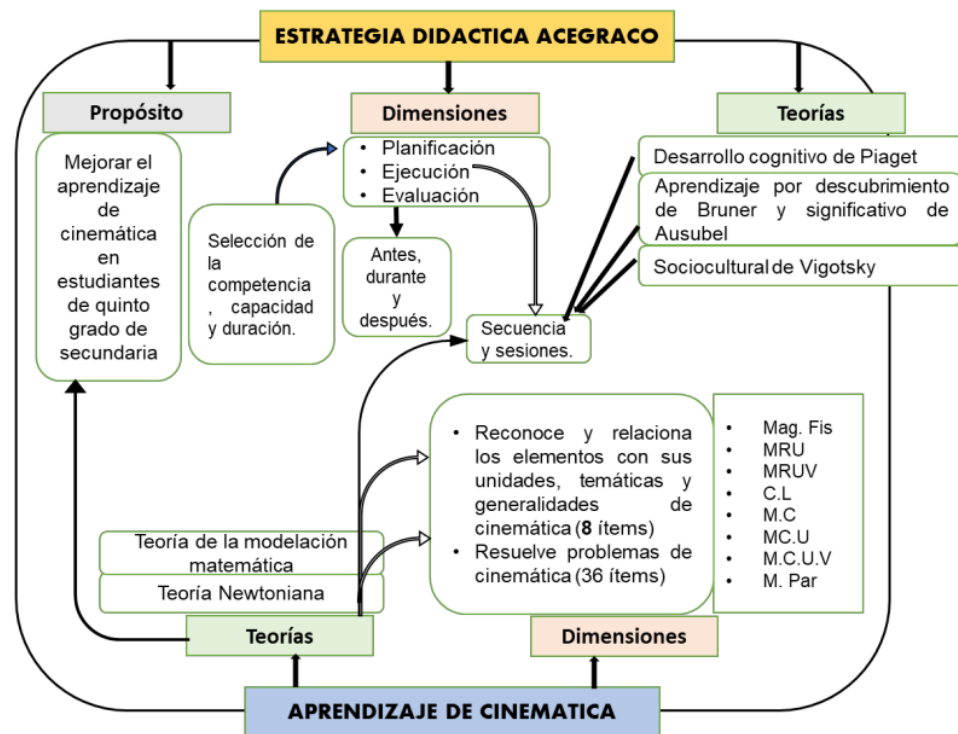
ESTRATEGIA DIDACTICA ACEGRACO

Propósito

Mejorar el aprendizaje de cinemática en estudiantes de quinto grado de secundaria

Dimensiones

• Planificación
• Ejecución
• Evaluación

Selección de la competencia , capacidad y duración.

Antes, durante y después.

Secuencia y sesiones.

Teorías

Desarrollo cognitivo de Piaget

Aprendizaje por descubrimiento de Bruner y significativo de Ausubel

Sociocultural de Vigotsky

• Reconoce y relaciona los elementos con sus unidades, temáticas y generalidades de cinemática (8 ítems)
• Resuelve problemas de cinemática (36 ítems)

• Mag. Fis
• MRU
• MRUV
• C.L
• M.C
• MC.U
• M.C.U.V
• M. Par

Teoría de la modelación matemática

Teoría Newtoniana

Teorías

Dimensiones

APRENDIZAJE DE CINEMATICA